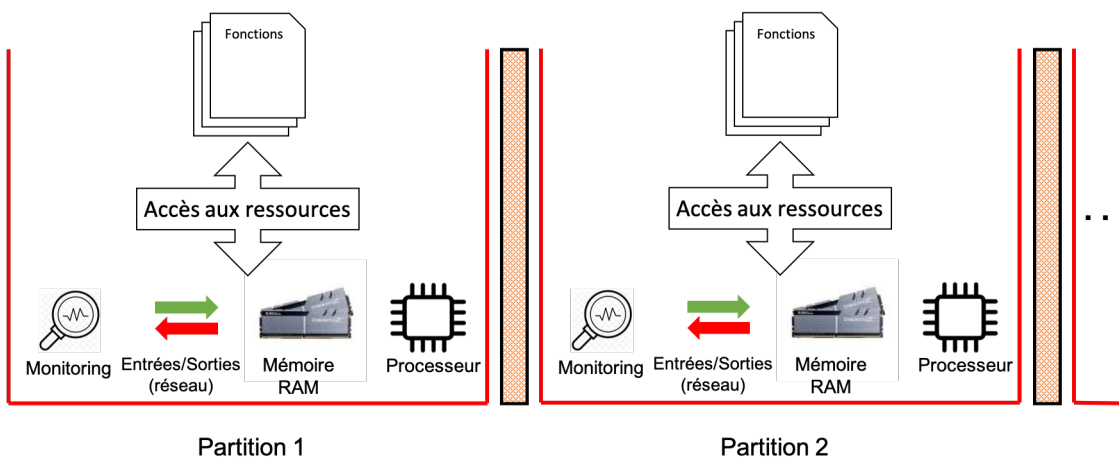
Fonctions

Accès aux ressources

Monitoring

Entrées/Sorties (réseau)

Mémoire RAM

Processeur

Partition 1

Fonctions

Accès aux ressources

Monitoring

Entrées/Sorties (réseau)

Mémoire RAM

Processeur

Partition 2

. .